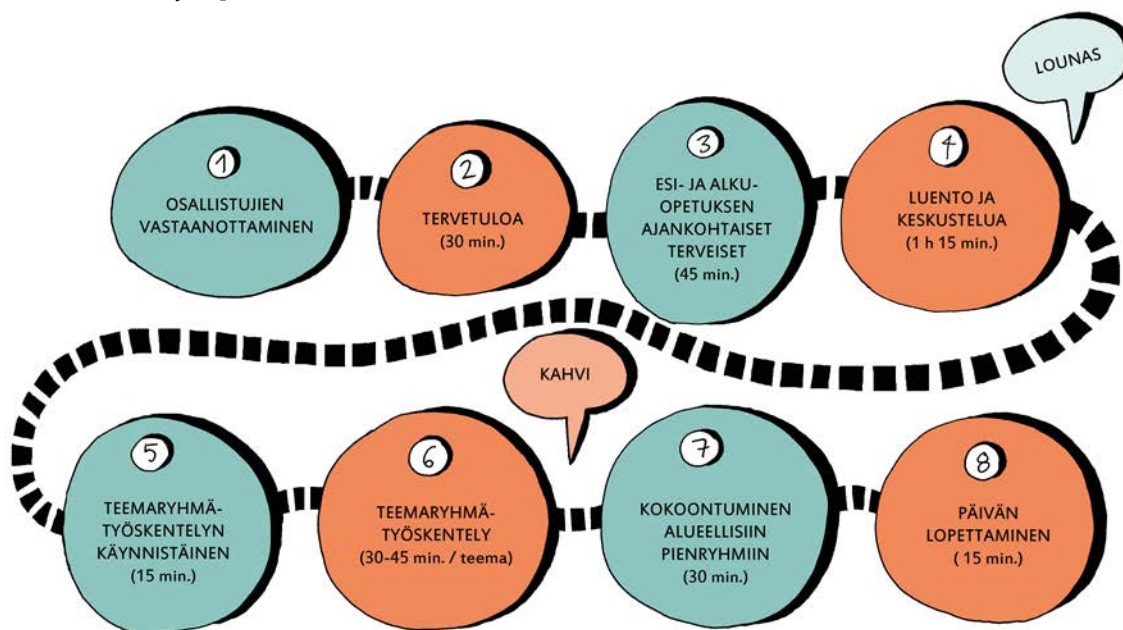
LOUNAS

1
OSALLISTUJIEN VASTAANOTTAMINEN

2
TERVETULOA
(30 min.)

3
ESI- JA ALKUOPETUKSEN AJANKOHTAISET TERVEISET
(45 min.)

4
LUENTO JA KESKUSTELUA
(1 h 15 min.)

KAHVI

5
TEEMARYHMÄTYÖSKENTELYN KÄYNNISTÄINEN
(15 min.)

6
TEEMARYHMÄTYÖSKENTELY
(30-45 min. / teema)

7
KOKOONTUMINEN ALUEELLISIIN PIENRYHMIIN
(30 min.)

8
PÄIVÄN LOPETTAMINEN
( 15 min.)